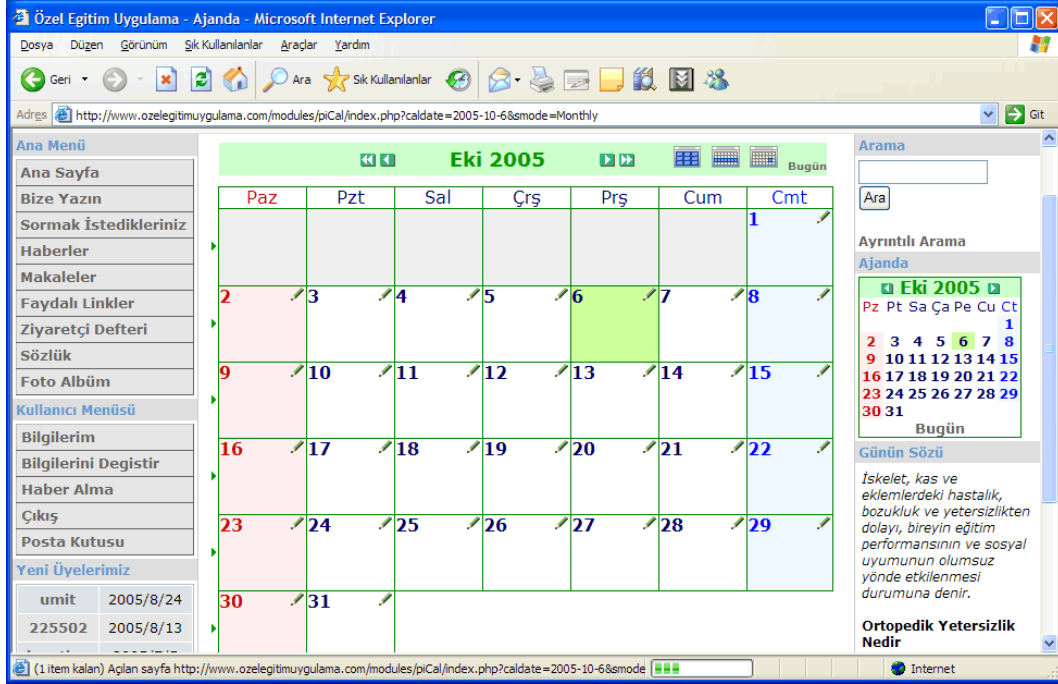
Özel Egitim Uygulama - Ajanda - Microsoft Internet Explorer

Dosya Düzen Görünüm Sık Kullanılanlar Araçlar Yardım

Geri Ara Sık Kullanılanlar

Adres http://www.ozelegitimuygulama.com/modules/piCal/index.php?caldate=2005-10-6&smode=Monthly Git

Ana Menü
Ana Sayfa
Bize Yazın
Sormak İstedikleriniz
Haberler
Makaleler
Faydalı Linkler
Ziyaretçi Defteri
Sözlük
Foto Albüm

Kullanıcı Menüsü
Bilgilerim
Bilgilerini Degistir
Haber Alma
Çıkış
Posta Kutusu

Yeni Üyelerimiz

| umit | 2005/8/24 |
|---|---|
| 225502 | 2005/8/13 |

Eki 2005

Bugün

| Paz | Pzt | Sal | Çrş | Prş | Cum | Cmt |
|---|---|---|---|---|---|---|
| | | | | | | 1 |
| 2 | 3 | 4 | 5 | 6 | 7 | 8 |
| 9 | 10 | 11 | 12 | 13 | 14 | 15 |
| 16 | 17 | 18 | 19 | 20 | 21 | 22 |
| 23 | 24 | 25 | 26 | 27 | 28 | 29 |
| 30 | 31 | | | | | |

Arama
Ara
Ayrıntılı Arama

Ajanda
Eki 2005

| Pz | Pt | Sa | Ça | Pe | Cu | Ct |
|---|---|---|---|---|---|---|
| | | | | | | 1 |
| 2 | 3 | 4 | 5 | 6 | 7 | 8 |
| 9 | 10 | 11 | 12 | 13 | 14 | 15 |
| 16 | 17 | 18 | 19 | 20 | 21 | 22 |
| 23 | 24 | 25 | 26 | 27 | 28 | 29 |
| 30 | 31 | | | | | |

Bugün

Günün Sözü
İskelet, kas ve eklemlerdeki hastalık, bozukluk ve yetersizlikten dolayı, bireyin eğitim performansının ve sosyal uyumunun olumsuz yönde etkilenmesi durumuna denir.

Ortopedik Yetersizlik Nedir

(1 item kalan) Açılan sayfa http://www.ozelegitimuygulama.com/modules/piCal/index.php?caldate=2005-10-6&smode Internet